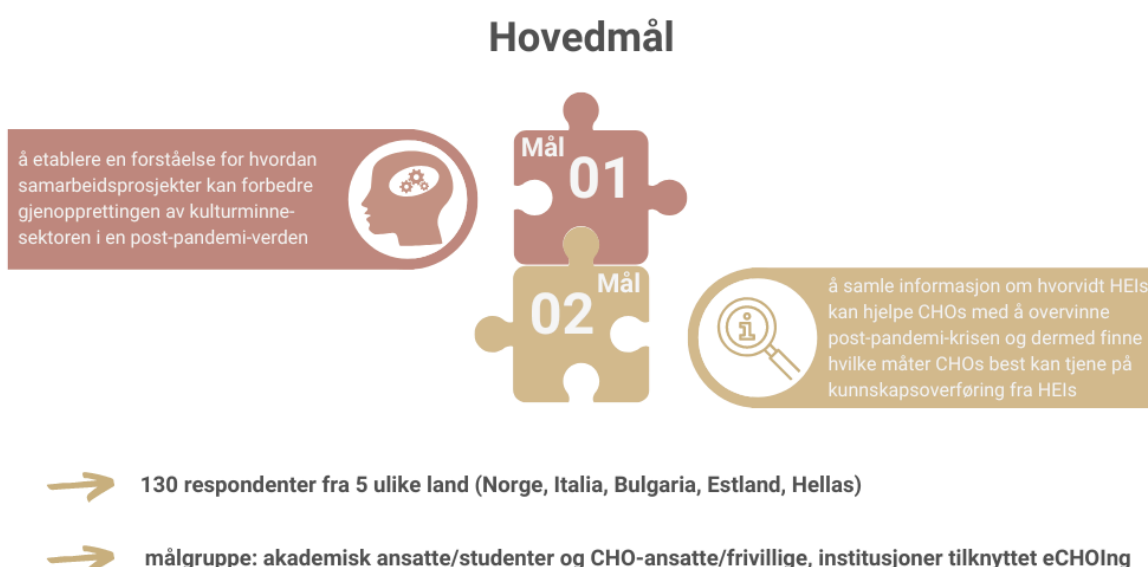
Hovedmål

å etablere en forståelse for hvordan samarbeidsprosjekter kan forbedre gjenopprettingen av kulturminnesektoren i en post-pandemi-verden

Mål 01

Mål 02

å samle informasjon om hvorvidt HEIs kan hjelpe CHOs med å overvinne post-pandemi-krisen og dermed finne hvilke måter CHOs best kan tjene på kunnskapsoverføring fra HEIs

130 respondenter fra 5 ulike land (Norge, Italia, Bulgaria, Estland, Hellas)

målgruppe: akademisk ansatte/studenter og CHO-ansatte/frivillige, institusjoner tilknyttet eCHOIng